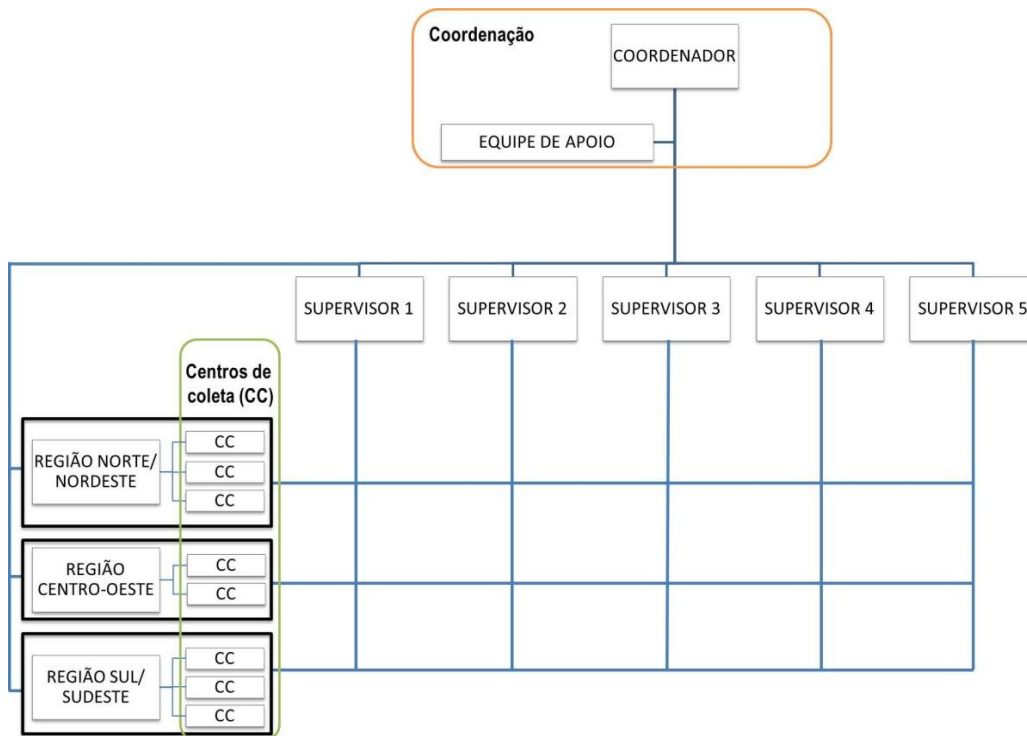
Coordenação

COORDENADOR

EQUIPE DE APOIO

SUPERVISOR 1

SUPERVISOR 2

SUPERVISOR 3

SUPERVISOR 4

SUPERVISOR 5

Centros de coleta (CC)

REGIÃO NORTE/ NORDESTE

CC

CC

CC

REGIÃO CENTRO-OESTE

CC

CC

REGIÃO SUL/ SUDESTE

CC

CC

CC